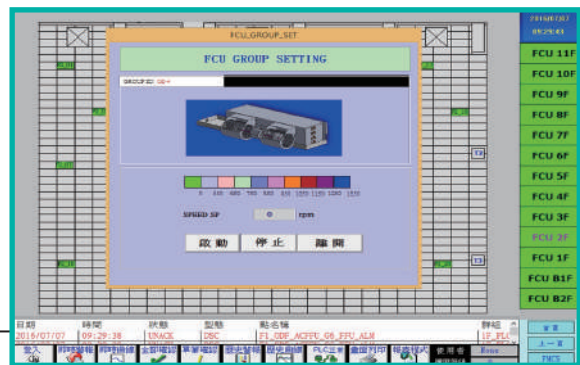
FCU_GROUP_SET

FCU GROUP SETTING

GROUPID: G6-4

0 510 685 765 850 935 1020 1105 1190 1275 1370

SPEED SF 0 rpm

啟動 停止 離開

2016/07/07
09:29:43

FCU 11F
FCU 10F
FCU 9F
FCU 8F
FCU 7F
FCU 6F
FCU 5F
FCU 4F
FCU 3F
FCU 2F
FCU 1F
FCU B1F
FCU B2F

| 日期 | 時間 | 狀態 | 型態 | 點名稱 | 群組 |
|---|---|---|---|---|---|
| 2016/07/07 | 09:29:38 | UNACK | DSC | F1_GDF_ACFFU_G6_FFU_ALM | 1F_FLO |

登入 即時警報 即時維修 全部確認 單筆確認 歷史警報 歷史趨勢 PLC狀態 畫面列印 報表程式 使用者 None

首頁 上一頁 FMCS